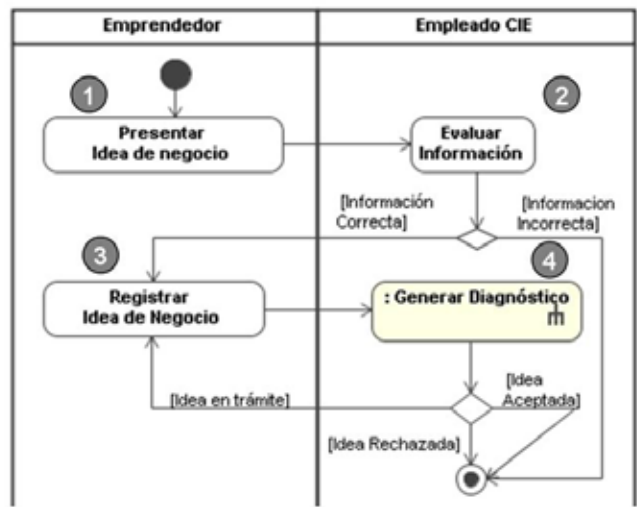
Emprendedor

Empleado CIE

1

Presentar Idea de negocio

2

Evaluar Información

[Información Correcta]

[Informacion Incorrecta]

3

Registrar Idea de Negocio

4

: Generar Diagnóstico

[Idea en trámite]

[Idea Aceptada]

[Idea Rechazada]